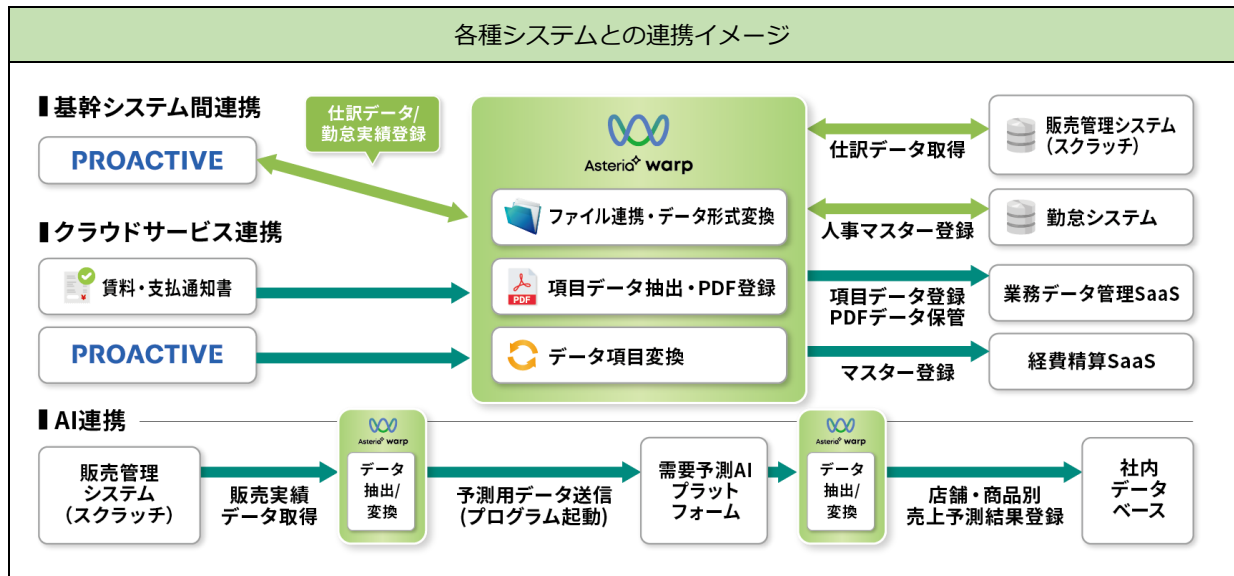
各種システムとの連携イメージ

▌基幹システム間連携

仕訳データ/勤怠実績登録

PROACTIVE

▌クラウドサービス連携

賃料・支払通知書

PROACTIVE

Asteria warp

ファイル連携・データ形式変換

項目データ抽出・PDF登録

データ項目変換

仕訳データ取得

販売管理システム（スクラッチ）

人事マスター登録

勤怠システム

項目データ登録
PDFデータ保管

業務データ管理SaaS

マスター登録

経費精算SaaS

▌AI連携

販売管理システム（スクラッチ）

販売実績データ取得

Asteria warp

データ抽出/変換

予測用データ送信（プログラム起動）

需要予測AIプラットフォーム

Asteria warp

データ抽出/変換

店舗・商品別売上予測結果登録

社内データベース